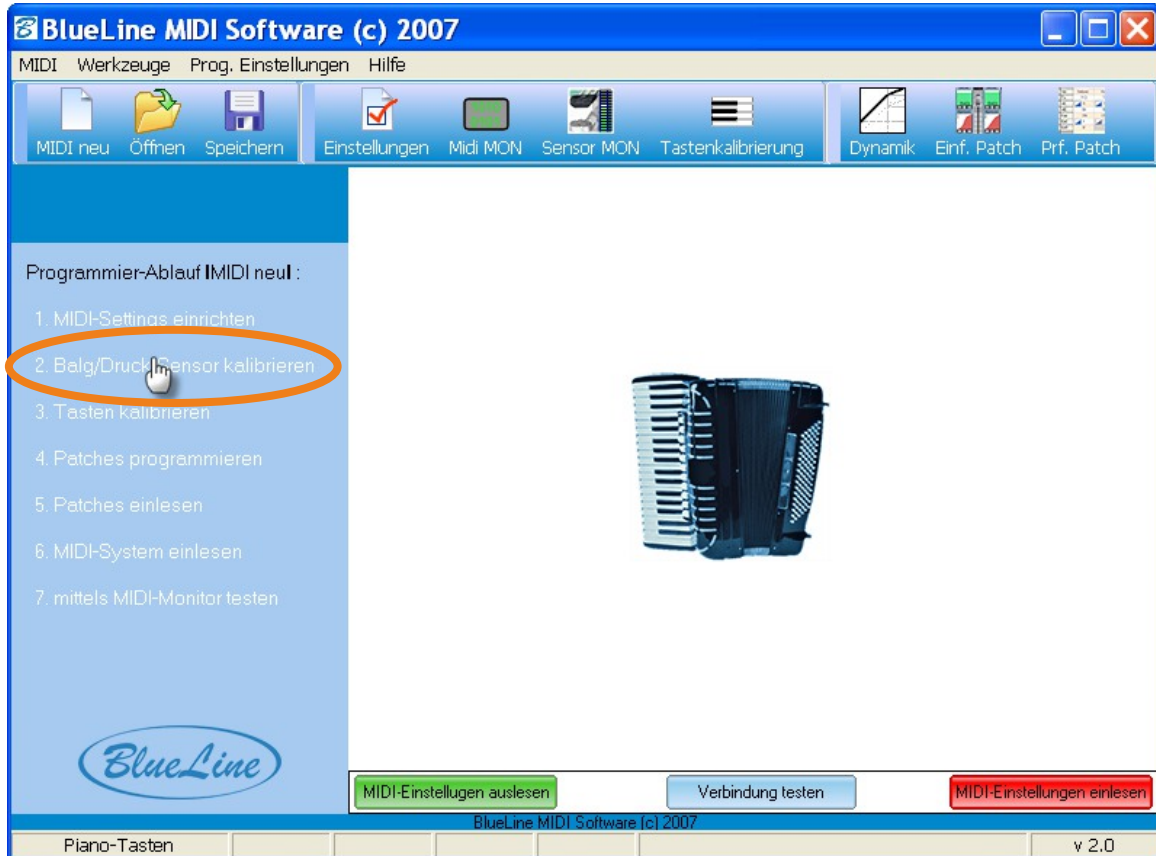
BlueLine MIDI Software (c) 2007

MIDI Werkzeuge Prog. Einstellungen Hilfe

MIDI neu Öffnen Speichern Einstellungen Midi MON Sensor MON Tastenkalibrierung Dynamik Einf. Patch Prf. Patch

Programmier-Ablauf [MIDI neu] :

1. MIDI-Settings einrichten
2. Balg/Druck-Sensor kalibrieren
3. Tasten kalibrieren
4. Patches programmieren
5. Patches einlesen
6. MIDI-System einlesen
7. mittels MIDI-Monitor testen

BlueLine

MIDI-Einstellugen auslesen Verbindung testen MIDI-Einstellungen einlesen

BlueLine MIDI Software (c) 2007

Piano-Tasten v 2.0